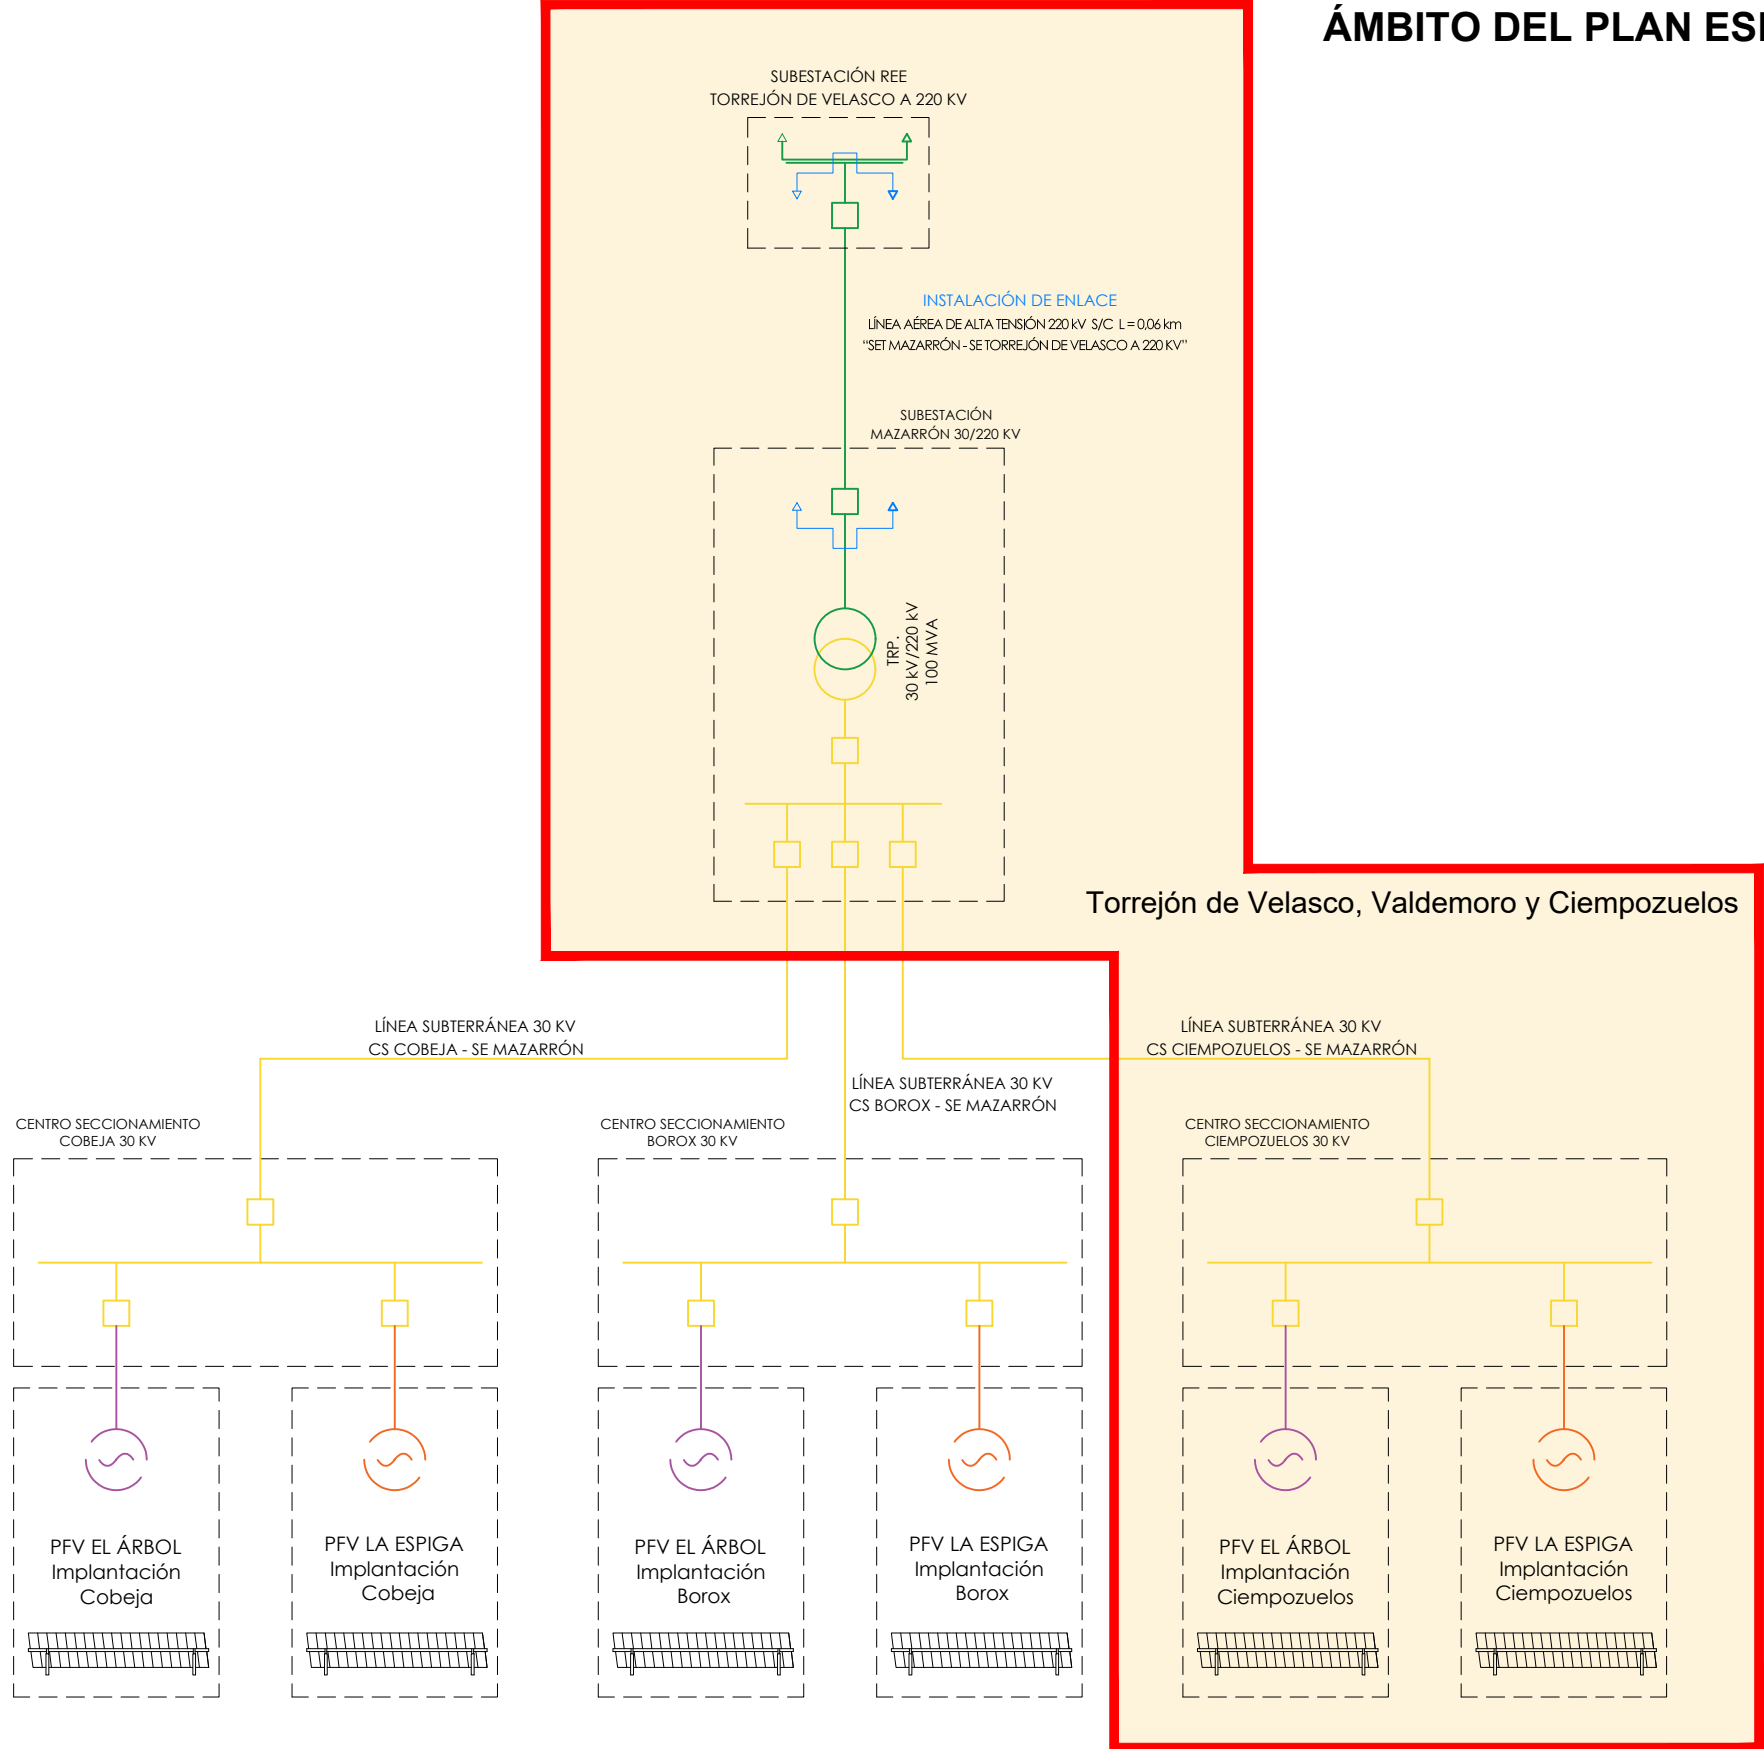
ÁMBITO DEL PLAN ESI

SUBESTACIÓN REE
TORREJÓN DE VELASCO A 220 KV

INSTALACIÓN DE ENLACE
LÍNEA AÉREA DE ALTA TENSIÓN 220 kV S/C L = 0,06 km
"SET MAZARRÓN - SE TORREJÓN DE VELASCO A 220 KV"

SUBESTACIÓN
MAZARRÓN 30/220 KV

TRP.
30 kV/220 kV
100 MVA

Torrejón de Velasco, Valdemoro y Ciempozuelos

LÍNEA SUBTERRÁNEA 30 KV
CS COBEJA - SE MAZARRÓN

LÍNEA SUBTERRÁNEA 30 KV
CS CIEMPOZUELOS - SE MAZARRÓN

LÍNEA SUBTERRÁNEA 30 KV
CS BOROX - SE MAZARRÓN

CENTRO SECCIONAMIENTO
COBEJA 30 KV

CENTRO SECCIONAMIENTO
BOROX 30 KV

CENTRO SECCIONAMIENTO
CIEMPOZUELOS 30 KV

PFV EL ÁRBOL
Implantación
Cobeja

PFV LA ESPIGA
Implantación
Cobeja

PFV EL ÁRBOL
Implantación
Borox

PFV LA ESPIGA
Implantación
Borox

PFV EL ÁRBOL
Implantación
Ciempozuelos

PFV LA ESPIGA
Implantación
Ciempozuelos